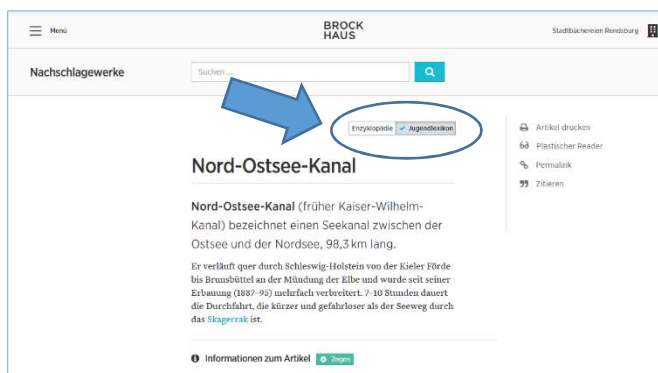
Menü

BROCK HAUS

Stadtbüchereien Rendsburg

Nachschlagewerke

Suchen ...

Enzyklopädie Jugendlexikon

Artikel drucken
Plastischer Reader
Permalink
Zitieren

Nord-Ostsee-Kanal

**Nord-Ostsee-Kanal** (früher Kaiser-Wilhelm-Kanal) bezeichnet einen Seekanal zwischen der Ostsee und der Nordsee, 98,3 km lang.

Er verläuft quer durch Schleswig-Holstein von der Kieler Förde bis Brunsbüttel an der Mündung der Elbe und wurde seit seiner Erbauung (1887–95) mehrfach verbreitert. 7–10 Stunden dauert die Durchfahrt, die kürzer und gefahrloser als der Seeweg durch das Skagerrak ist.

Informationen zum Artikel Zeigen